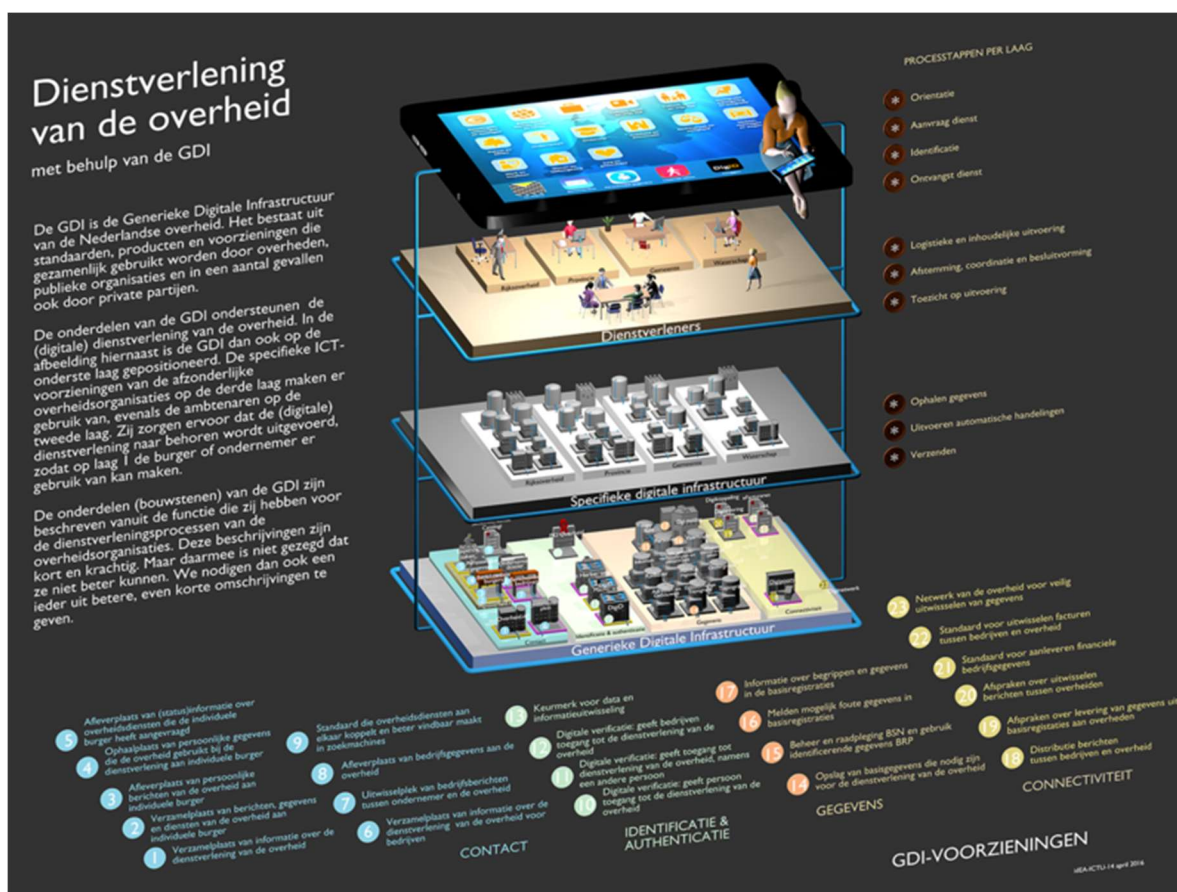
Dienstverlening van de overheid

met behulp van de GDI

De GDI is de Generieke Digitale Infrastructuur van de Nederlandse overheid. Het bestaat uit standaarden, producten en voorzieningen die gezamenlijk gebruikt worden door overheden, publieke organisaties en in een aantal gevallen ook door private partijen.

De onderdelen van de GDI ondersteunen de (digitale) dienstverlening van de overheid. In de afbeelding hiernaast is de GDI dan ook op de onderste laag gepositioneerd. De specifieke ICT-voorzieningen van de afzonderlijke overheidsorganisaties op de derde laag maken er gebruik van, evenals de ambtenaren op de tweede laag. Zij zorgen ervoor dat de (digitale) dienstverlening naar behoren wordt uitgevoerd, zodat op laag 1 de burger of ondernemer er gebruik van kan maken.

De onderdelen (bouwstenen) van de GDI zijn beschreven vanuit de functie die zij hebben voor de dienstverleningsprocessen van de overheidsorganisaties. Deze beschrijvingen zijn kort en krachtig. Maar daarmee is niet gezegd dat ze niet beter kunnen. We nodigen dan ook een ieder uit betere, even korte omschrijvingen te geven.

PROCESSTAPPEN PER LAAG

Orientatie
Aanvraag dienst
Identificatie
Ontvangst dienst

Logistieke en inhoudelijke uitvoering
Afstemming, coordinatie en besluitvorming
Toezicht op uitvoering

Ophalen gegevens
Uitvoeren automatische handelingen
Verzenden

DigiD

Rijksoverheid
Provincie
Gemeente
Waterschap

Dienstverleners

Specifieke digitale infrastructuur

Generieke Digitale Infrastructuur

Contact
Identificatie & authenticatie
Gegevens
Connectiviteit

5 Afleverplaats van (status)informatie over overheidsdiensten die de individuele burger heeft aangevraagd
4 Ophaalplaats van persoonlijke gegevens die de overheid gebruikt bij de dienstverlening aan individuele burger
3 Afleverplaats van persoonlijke berichten van de overheid aan individuele burger
2 Verzamelplaats van berichten, gegevens en diensten van de overheid aan individuele burger
1 Verzamelplaats van informatie over de dienstverlening van de overheid

9 Standaard die overheidsdiensten aan elkaar koppelt en beter vindbaar maakt in zoekmachines
8 Afleverplaats van bedrijfsgegevens aan de overheid
7 Uitwisselplek van bedrijfsberichten tussen ondernemer en de overheid
6 Verzamelplaats van informatie over de dienstverlening van de overheid voor bedrijven

CONTACT

13 Keurmerk voor data en informatieuitwisseling
12 Digitale verificatie: geeft bedrijven toegang tot de dienstverlening van de overheid
11 Digitale verificatie: geeft toegang tot dienstverlening van de overheid, namens een andere persoon
10 Digitale verificatie: geeft persoon toegang tot de dienstverlening van de overheid

IDENTIFICATIE & AUTHENTICATIE

17 Informatie over begrippen en gegevens in de basisregistraties
16 Melden mogelijk foute gegevens in basisregistraties
15 Beheer en raadpleging BSN en gebruik identificerende gegevens BRP
14 Opslag van basisgegevens die nodig zijn voor de dienstverlening van de overheid

GEGEVENS

23 Netwerk van de overheid voor veilig uitwisselen van gegevens
22 Standaard voor uitwisselen facturen tussen bedrijven en overheid
21 Standaard voor aanleveren financiele bedrijfsgegevens
20 Afspraken over uitwisselen berichten tussen overheden
19 Afspraken over levering van gegevens uit basisregistraties aan overheden
18 Distributie berichten tussen bedrijven en overheid

CONNECTIVITEIT

GDI-VOORZIENINGEN

sIEA/ICTU-14 april 2016